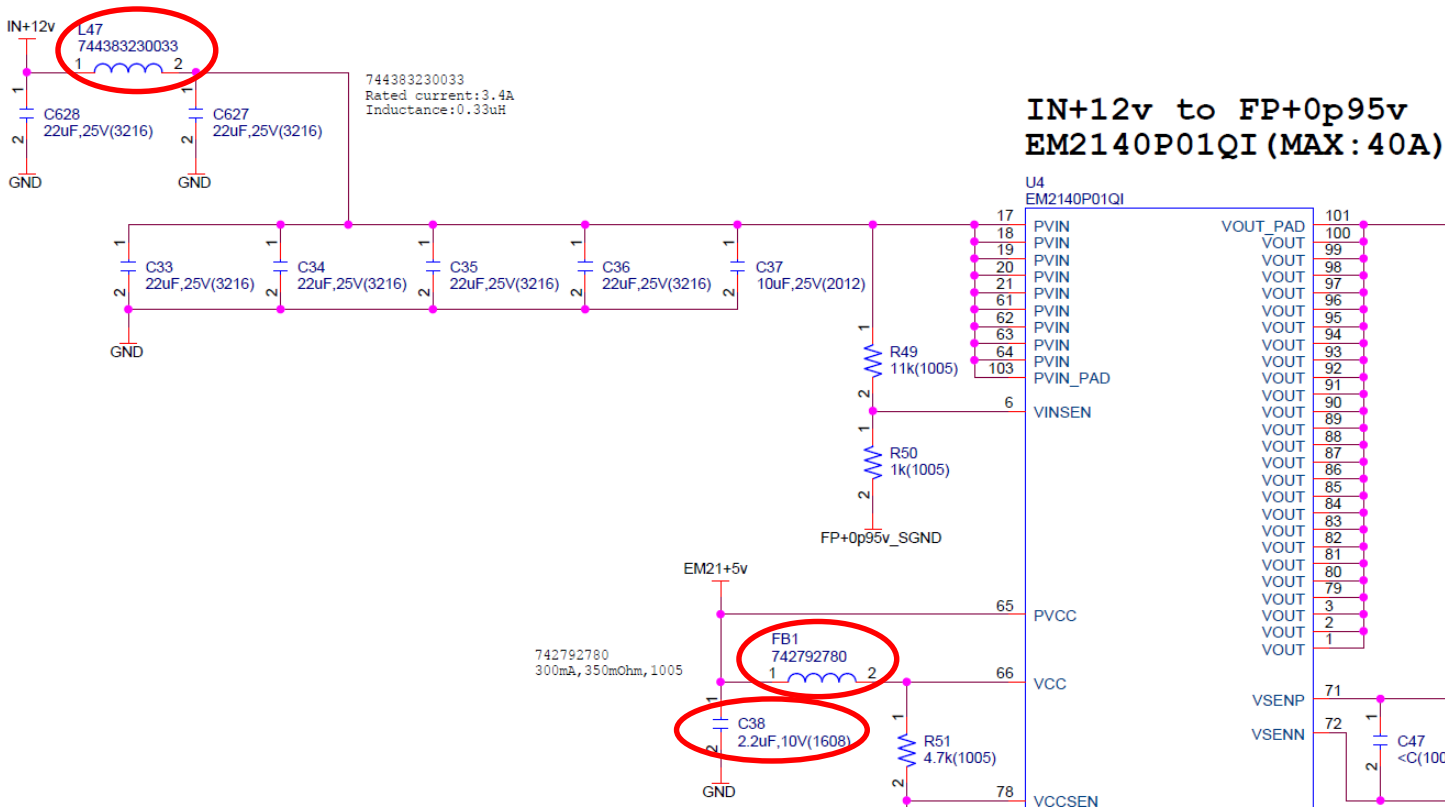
IN+12v
L47
744383230033
1 2
744383230033
Rated current:3.4A
Inductance:0.33uH
1
C628
22uF,25V(3216)
2
GND
1
C627
22uF,25V(3216)
2
GND

IN+12v to FP+0p95v
EM2140P01QI(MAX:40A)

U4
EM2140P01QI

1
C33
22uF,25V(3216)
2
GND
1
C34
22uF,25V(3216)
2
1
C35
22uF,25V(3216)
2
1
C36
22uF,25V(3216)
2
1
C37
10uF,25V(2012)
2

17 PVIN
18 PVIN
19 PVIN
20 PVIN
21 PVIN
61 PVIN
62 PVIN
63 PVIN
64 PVIN
103 PVIN_PAD

1
R49
11k(1005)
2
6 VINSEN
1
R50
1k(1005)
2
FP+0p95v_SGND

VOUT_PAD 101
VOUT 100
VOUT 99
VOUT 98
VOUT 97
VOUT 96
VOUT 95
VOUT 94
VOUT 93
VOUT 92
VOUT 91
VOUT 90
VOUT 89
VOUT 88
VOUT 87
VOUT 86
VOUT 85
VOUT 84
VOUT 83
VOUT 82
VOUT 81
VOUT 80
VOUT 79
VOUT 3
VOUT 2
VOUT 1
VOUT

EM21+5v
65 PVCC
742792780
300mA,350mOhm,1005
FB1
742792780
1 2
66 VCC
1
C38
2.2uF,10V(1608)
2
GND
1
R51
4.7k(1005)
2
78 VCCSEN

VSENP 71
VSENN 72
1
C47
<C(100
2